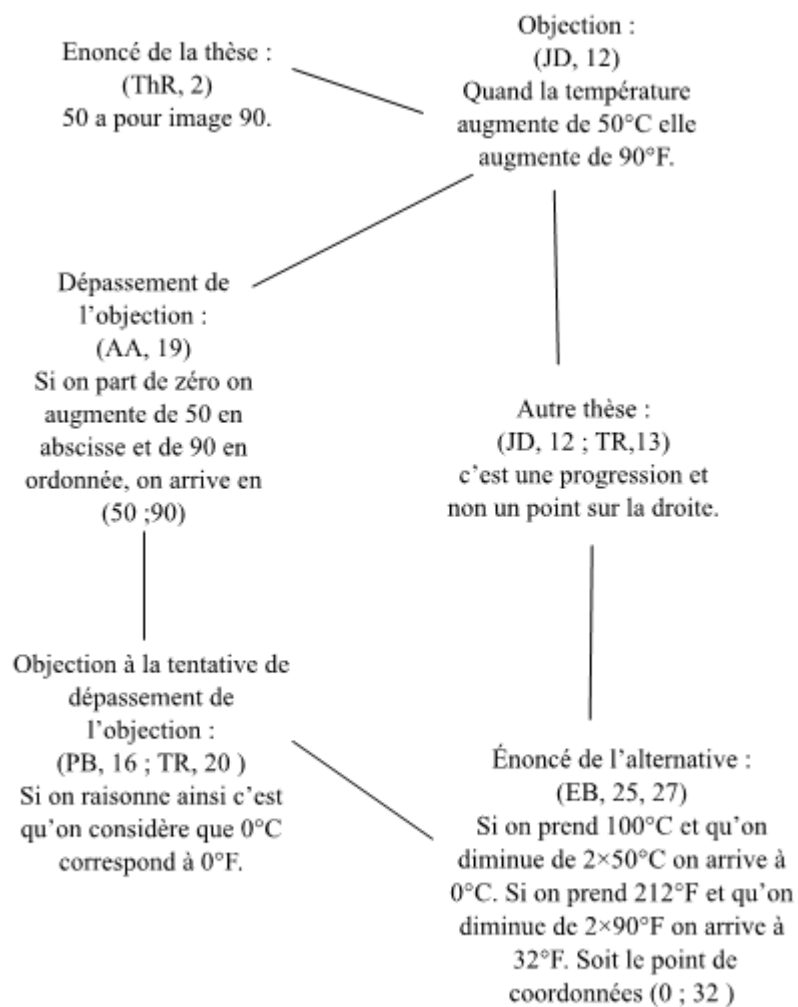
Enoncé de la thèse :
(ThR, 2)
50 a pour image 90.

Objection :
(JD, 12)
Quand la température augmente de 50°C elle augmente de 90°F.

Dépassement de l'objection :
(AA, 19)
Si on part de zéro on augmente de 50 en abscisse et de 90 en ordonnée, on arrive en (50 ;90)

Autre thèse :
(JD, 12 ; TR,13)
c'est une progression et non un point sur la droite.

Objection à la tentative de dépassement de l'objection :
(PB, 16 ; TR, 20 )
Si on raisonne ainsi c'est qu'on considère que 0°C correspond à 0°F.

Énoncé de l'alternative :
(EB, 25, 27)
Si on prend 100°C et qu'on diminue de 2×50°C on arrive à 0°C. Si on prend 212°F et qu'on diminue de 2×90°F on arrive à 32°F. Soit le point de coordonnées (0 ; 32 )